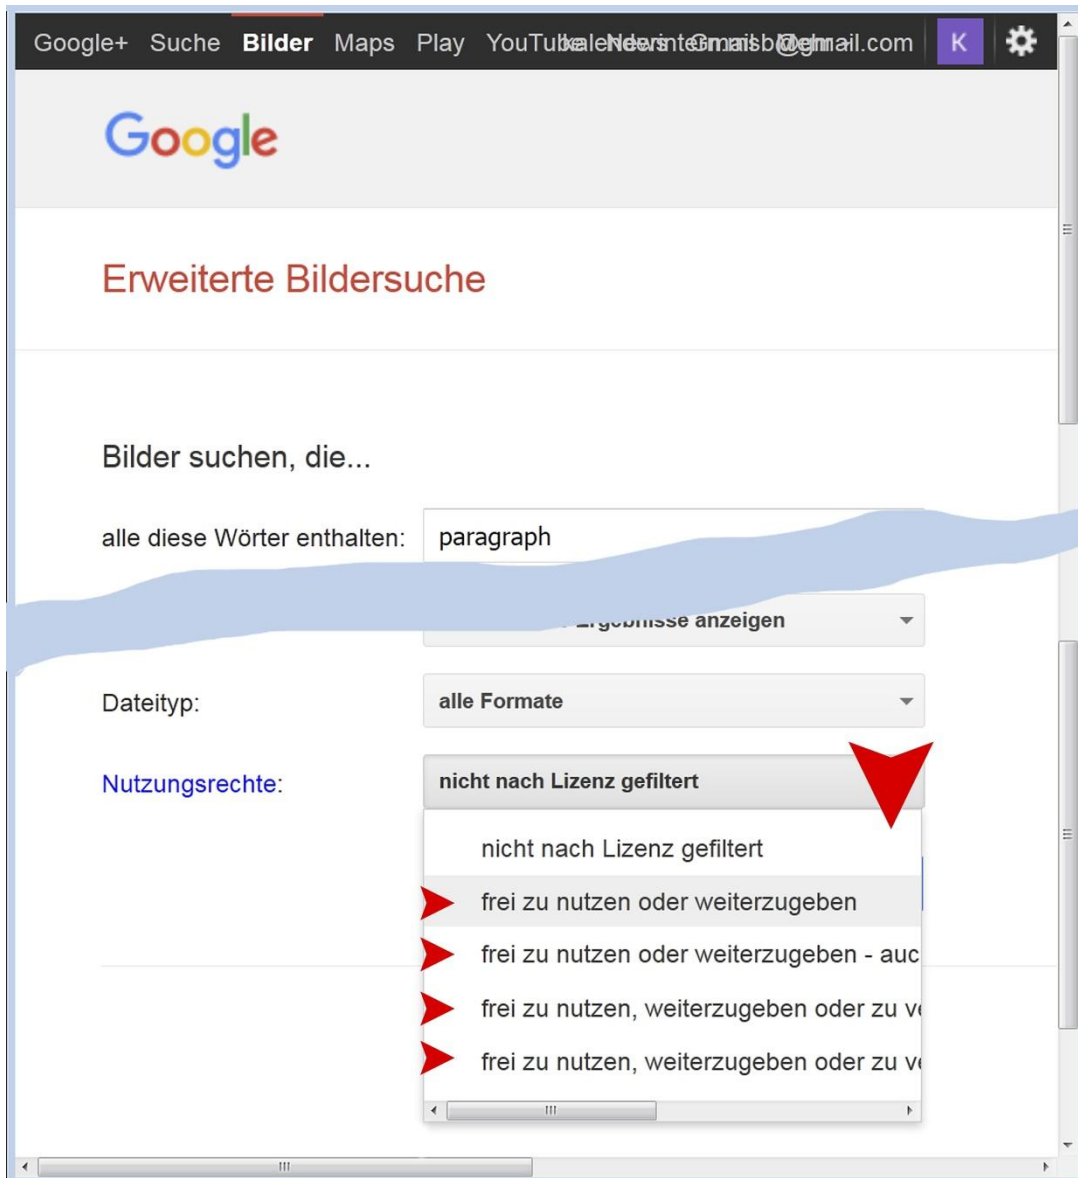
Google+ Suche Bilder Maps Play YouTubeKalenderNewsinterGmailsb@gmail.com K

Google

Erweiterte Bildersuche

Bilder suchen, die...

alle diese Wörter enthalten: paragraph

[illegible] Ergebnisse anzeigen

Dateityp: alle Formate

Nutzungsrechte: nicht nach Lizenz gefiltert

nicht nach Lizenz gefiltert
frei zu nutzen oder weiterzugeben
frei zu nutzen oder weiterzugeben - auc
frei zu nutzen, weiterzugeben oder zu v
frei zu nutzen, weiterzugeben oder zu v